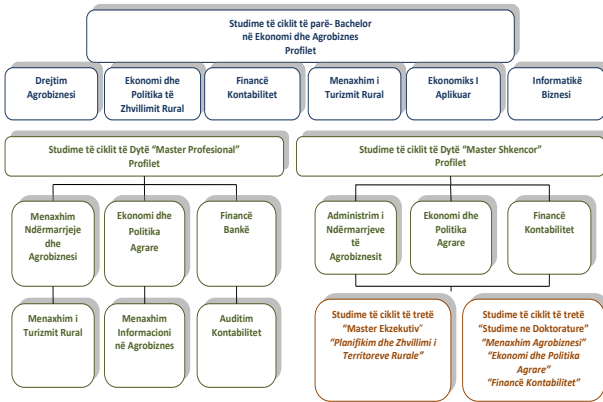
Studime të ciklit të parë- Bachelor
në Ekonomi dhe Agrobiznes
Profilet

Drejtim Agrobiznesi

Ekonomi dhe Politika të Zhvillimit Rural

Financë Kontabilitet

Menaxhim i Turizmit Rural

Ekonomiks I Aplikuar

Informatikë Biznesi

Studime të ciklit të Dytë "Master Profesional"
Profilet

Menaxhim Ndërmarrjeje dhe Agrobiznesi

Ekonomi dhe Politika Agrare

Financë Bankë

Menaxhim i Turizmit Rural

Menaxhim Informacioni në Agrobiznes

Auditim Kontabilitet

Studime të ciklit të Dytë "Master Shkencor"
Profilet

Administrim i Ndërmarrjeve të Agrobiznesit

Ekonomi dhe Politika Agrare

Financë Kontabilitet

Studime të ciklit të tretë
"Master Ekzekutiv"
"Planifikim dhe Zhvillimi i Territoreve Rurale"

Studime të ciklit të tretë
"Studime ne Doktorature"
"Menaxhim Agrobiznesi"
"Ekonomi dhe Politika Agrare"
"Financë Kontabilitet"